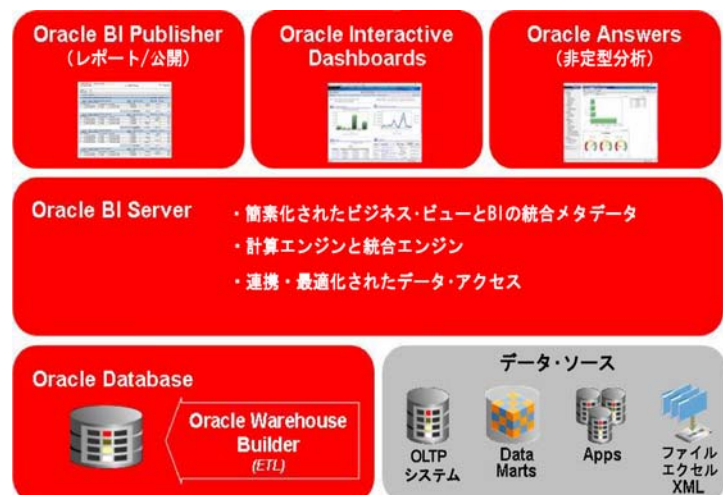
Oracle BI Publisher
(レポート/公開)

Oracle Interactive Dashboards

Oracle Answers
(非定型分析)

Oracle BI Server

・簡素化されたビジネス・ビューとBIの統合メタデータ

・計算エンジンと統合エンジン

・連携・最適化されたデータ・アクセス

Oracle Database

Oracle Warehouse Builder
(ETL)

データ・ソース

OLTP
システム

Data Marts

Apps

ファイル
エクセル
XML